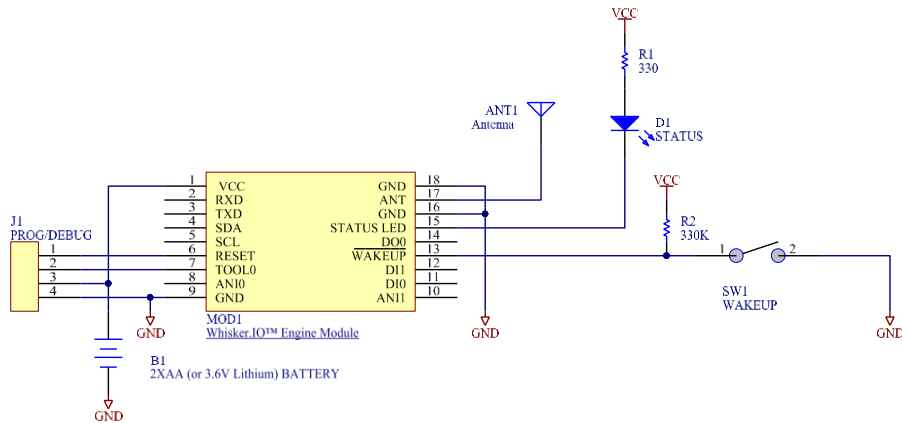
VCC

R1
330

ANT1
Antenna

D1
STATUS

VCC

R2
330K

J1
PROG/DEBUG
1
2
3
4

1 VCC
2 RXD
3 TXD
4 SDA
5 SCL
6 RESET
7 TOOL0
8 AN10
9 GND

GND 18
ANT 17
GND 16
STATUS LED 15
DO0 14
WAKEUP 13
DI1 12
DI0 11
AN11 10

MOD1
Whisker.IO™ Engine Module

1
2
SW1
WAKEUP

GND
GND
GND

B1
2XAA (or 3.6V Lithium) BATTERY

GND